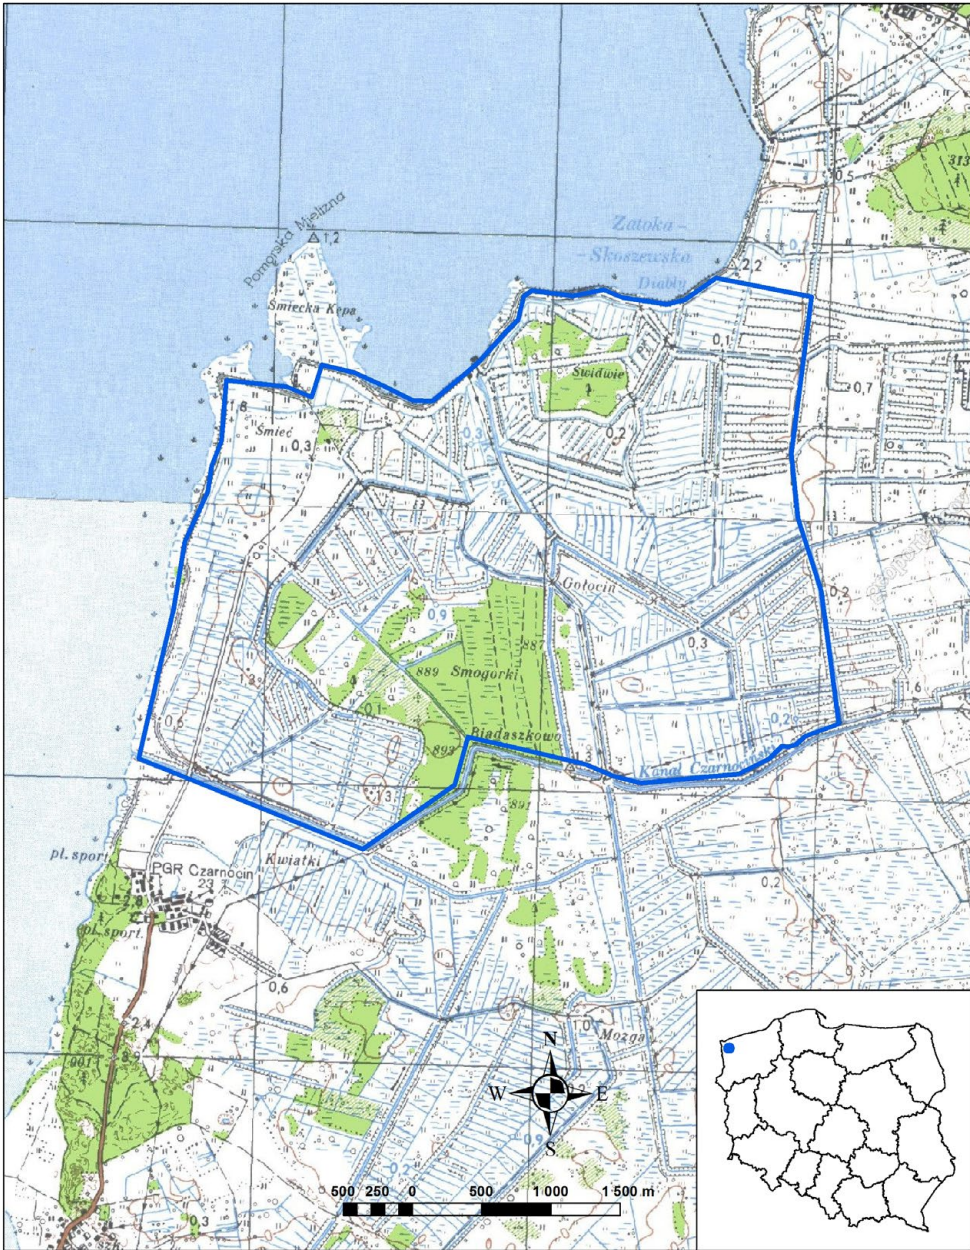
Zatoka Skoszewska

Pomorska Mielizna

1,2

Śmiecka Kępa

Diabły

2,2

0,5

313

0,2

0,1

Świdwie

0,7

8

Śmieć

0,3

0,2

0,9

Gołocin

0,2

0,9

0,3

887

889

Smogorki

1,6

0,1

0,2

0,6

893

Biadaszkowo

Kanał Czarnocin

1,3

891

pl. sport

PGR Czarnocin

23

Kwiatki

0,2

pl. sport

0,6

2,4

Mozga

1,0

N

W

E

S

0,9

0,2

0,3

500 250 0 500 1 000 1 500 m